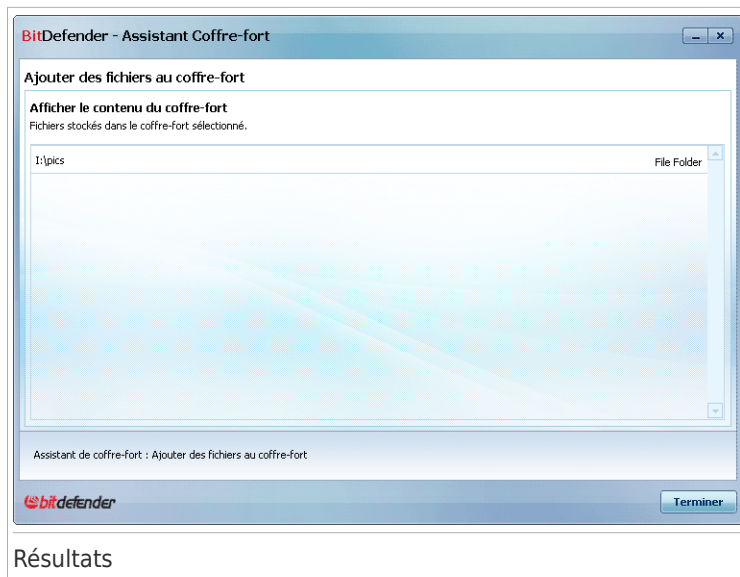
BitDefender - Assistant Coffre-fort

Ajouter des fichiers au coffre-fort

Afficher le contenu du coffre-fort

Fichiers stockés dans le coffre-fort sélectionné.

I:\pics

File Folder

Assistant de coffre-fort : Ajouter des fichiers au coffre-fort

bitdefender

Terminer

Résultats